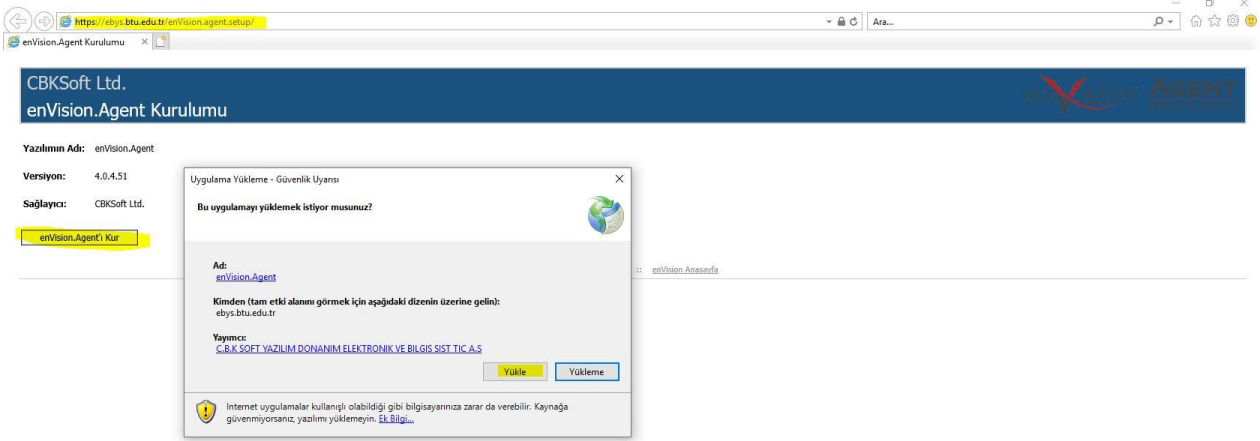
https://ebys.btu.edu.tr/enVision.agent.setup/

Ara...

enVision.Agent Kurulumu

CBKSoft Ltd.
enVision.Agent Kurulumu

AGENT

Yazılımın Adı: enVision.Agent

Versiyon: 4.0.4.51

Sağlayıcı: CBKSoft Ltd.

enVision.Agent'ı Kur

:: enVision Anasayfa

Uygulama Yükleme - Güvenlik Uyarısı

Bu uygulamayı yüklemek istiyor musunuz?

Ad:
enVision.Agent

Kimden (tam etki alanını görmek için aşağıdaki dizenin üzerine gelin):
ebys.btu.edu.tr

Yayımcı:
C.B.K SOFT YAZILIM DONANIM ELEKTRONIK VE BILGIS SIST TIC A.S

Yükle

Yükleme

Internet uygulamalar kullanışlı olabildiği gibi bilgisayarınıza zarar da verebilir. Kaynağa güvenmiyorsanız, yazılımı yüklemeyin. Ek Bilgi...